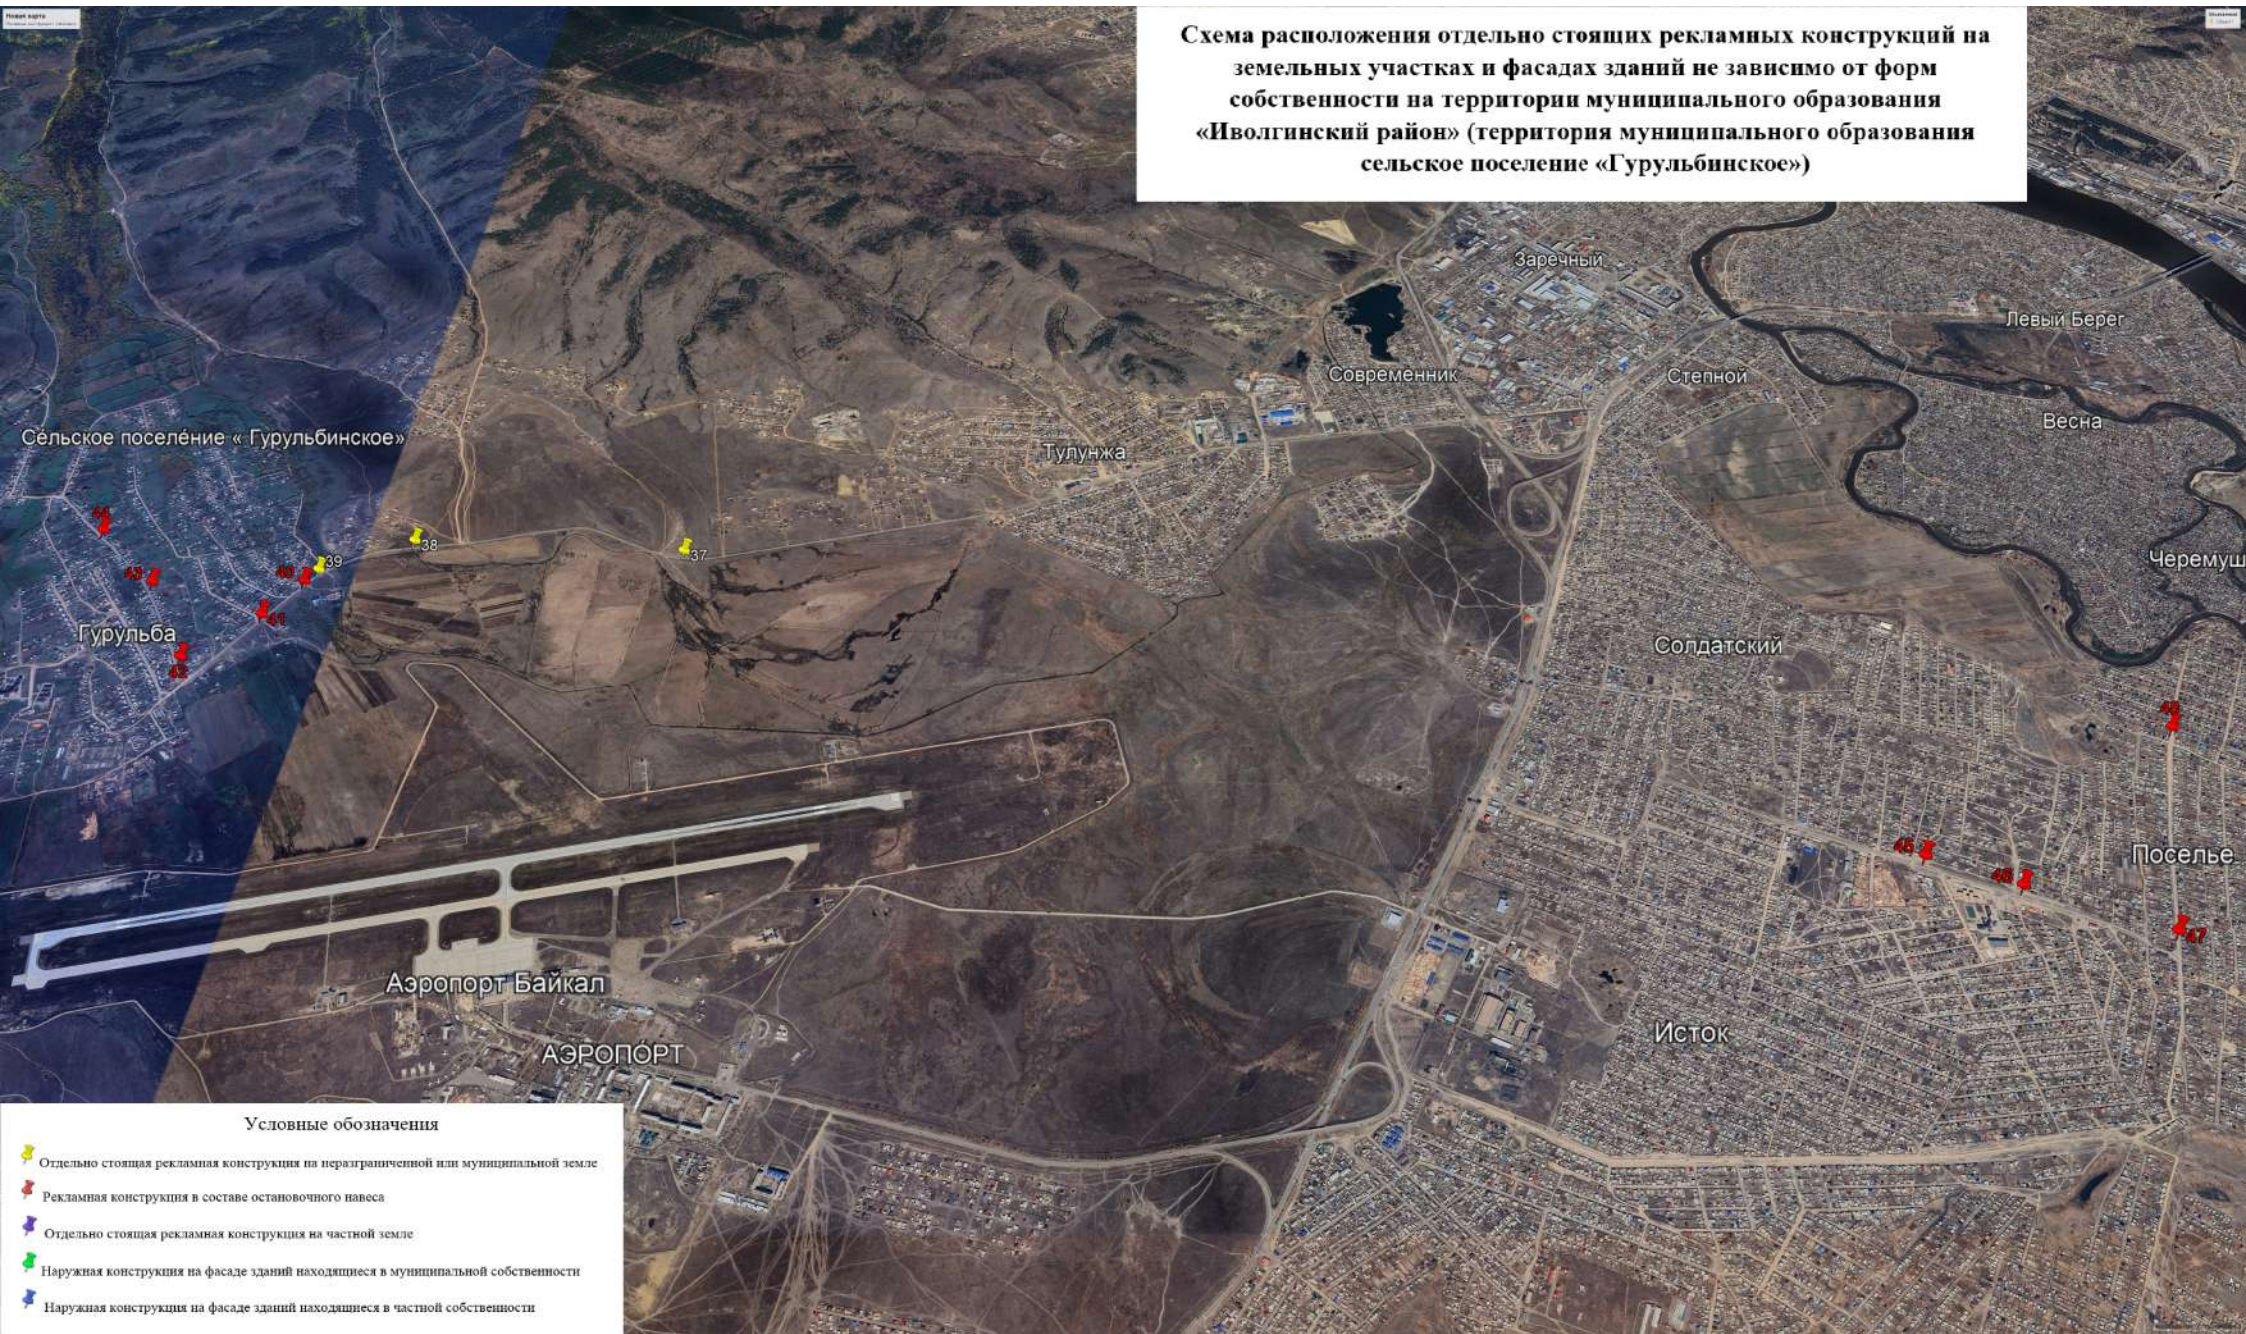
Схема расположения отдельно стоящих рекламных конструкций на земельных участках и фасадах зданий не зависимо от форм собственности на территории муниципального образования «Иволгинский район» (территория муниципального образования сельское поселение «Гурульбинское»)

Заречный

Левый Берег

Современник

Степной

Весна

Сельское поселение « Гурульбинское»

Тулунжа

Черемуш

44

38

37

43

40

39

Гурульба

41

42

Солдатский

48

45

46

Поселье

47

Аэропорт Байкал

Исток

АЭРОПОРТ

Условные обозначения

Отдельно стоящая рекламная конструкция на неразграниченной или муниципальной земле

Рекламная конструкция в составе остановочного навеса

Отдельно стоящая рекламная конструкция на частной земле

Наружная конструкция на фасаде зданий находящиеся в муниципальной собственности

Наружная конструкция на фасаде зданий находящиеся в частной собственности